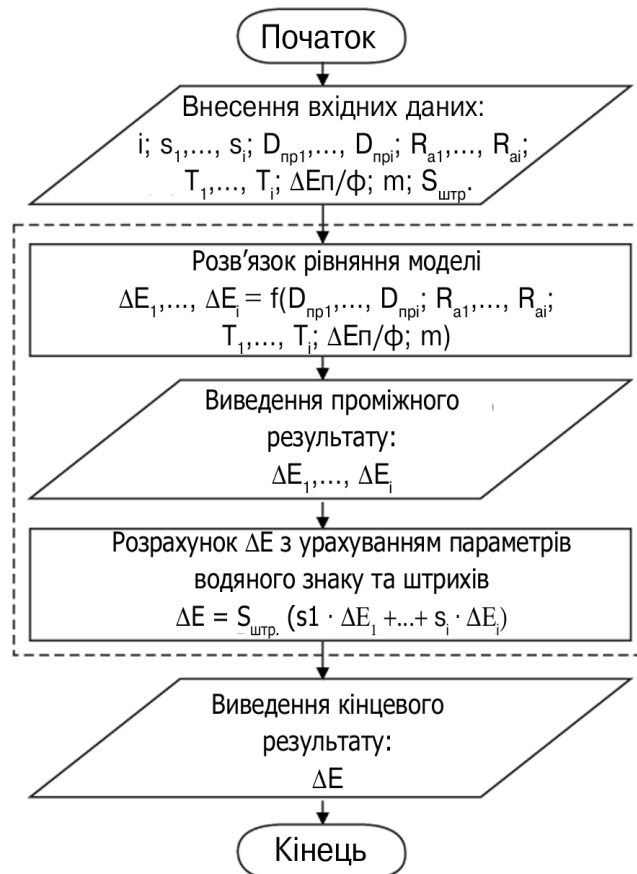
Початок

Внесення вхідних даних:
i; $s_1$,..., $s_i$; $D_{пр1}$,..., $D_{прi}$; $R_{a1}$,..., $R_{ai}$;
$T_1$,..., $T_i$; ΔЕп/ф; m; $S_{штр.}$

Розв’язок рівняння моделі
$\Delta E_1$,..., $\Delta E_i$ = f($D_{пр1}$,..., $D_{прi}$; $R_{a1}$,..., $R_{ai}$;
$T_1$,..., $T_i$; ΔЕп/ф; m)

Виведення проміжного результату:
$\Delta E_1$,..., $\Delta E_i$

Розрахунок ΔЕ з урахуванням параметрів водяного знаку та штрихів
$\Delta E = S_{штр.} (s1 \cdot \Delta E_1 +...+ s_i \cdot \Delta E_i)$

Виведення кінцевого результату:
ΔЕ

Кінець